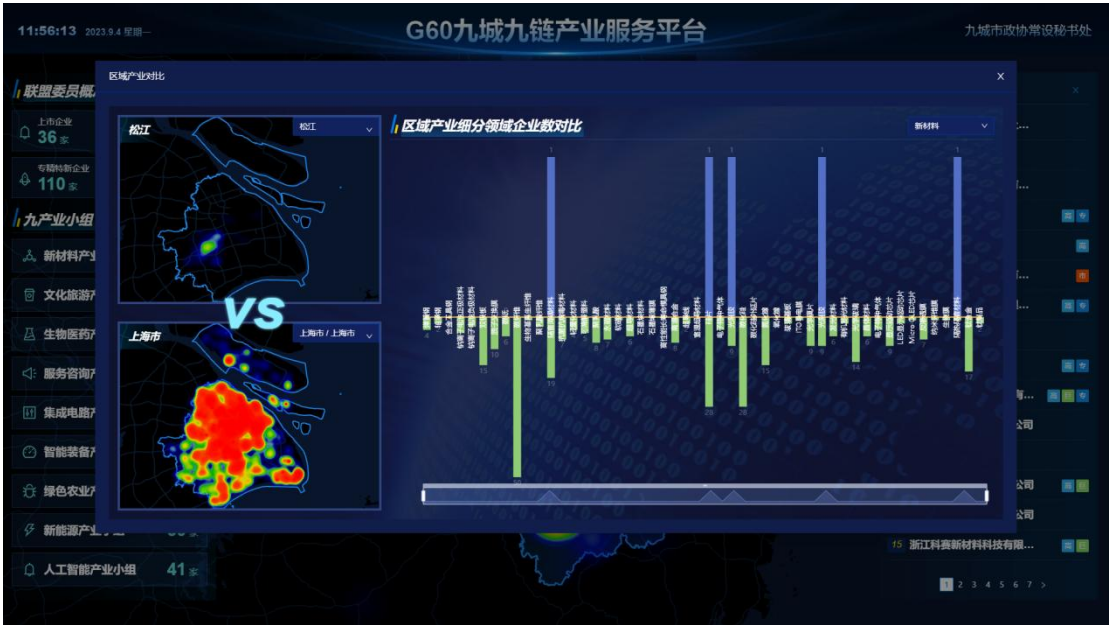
11:56:13 2023.9.4 星期一

G60九城九链产业服务平台

九城市政协常设秘书处

联盟委员概

上市企业
36 家

专精特新企业
110 家

九产业小组

新材料产

文化旅游产

生物医药产

服务咨询产

集成电路产

智能装备产

绿色农业产

新能源产

人工智能产业小组 41 家

区域产业对比

×

松江

松江

VS

上海市

上海市 / 上海市

区域产业细分领域企业数对比

新材料

1

1

1

1

1

15

19

28

28

15

14

12

公司

公司

公司

15 浙江科赛新材料科技有限...

1 2 3 4 5 6 7 >